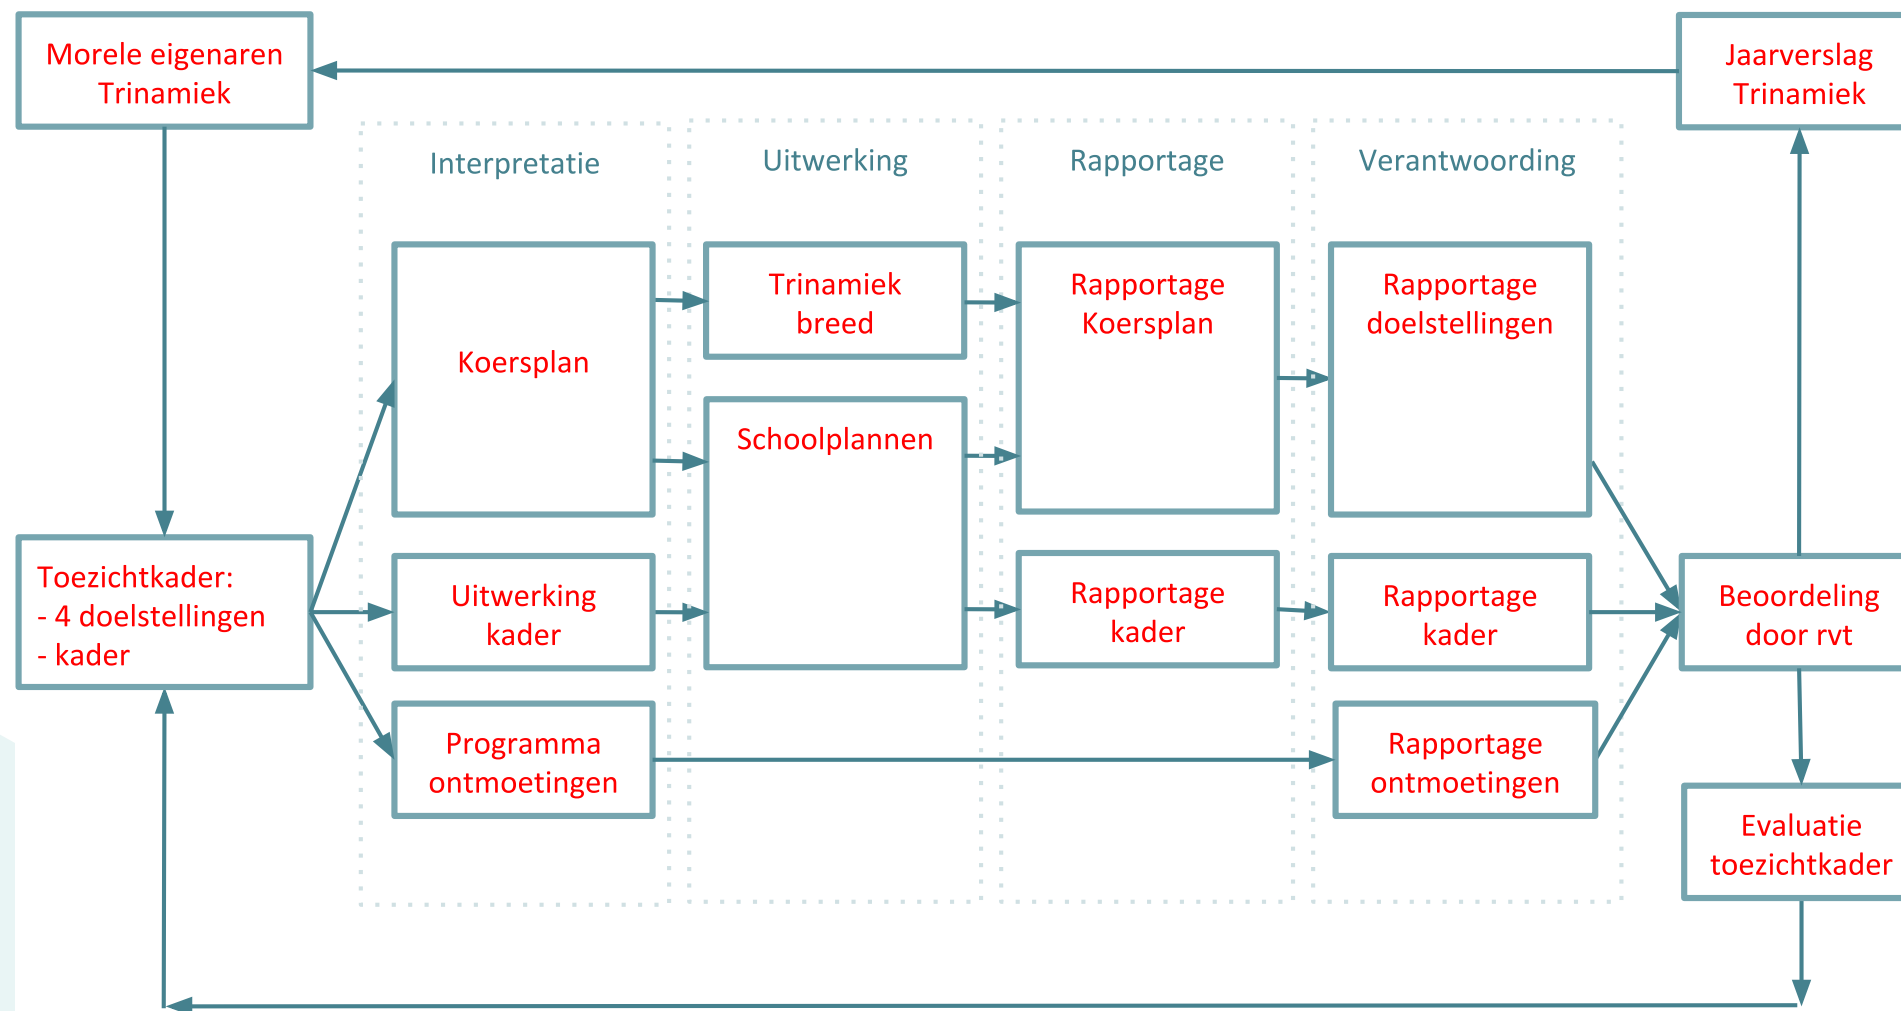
Morele eigenaren Trinamiek

Jaarverslag Trinamiek

Interpretatie

Uitwerking

Rapportage

Verantwoording

Koersplan

Trinamiek breed

Schoolplannen

Rapportage Koersplan

Rapportage doelstellingen

Toezichtkader:
- 4 doelstellingen
- kader

Uitwerking kader

Rapportage kader

Rapportage kader

Beoordeling door rvt

Programma ontmoetingen

Rapportage ontmoetingen

Evaluatie toezichtkader